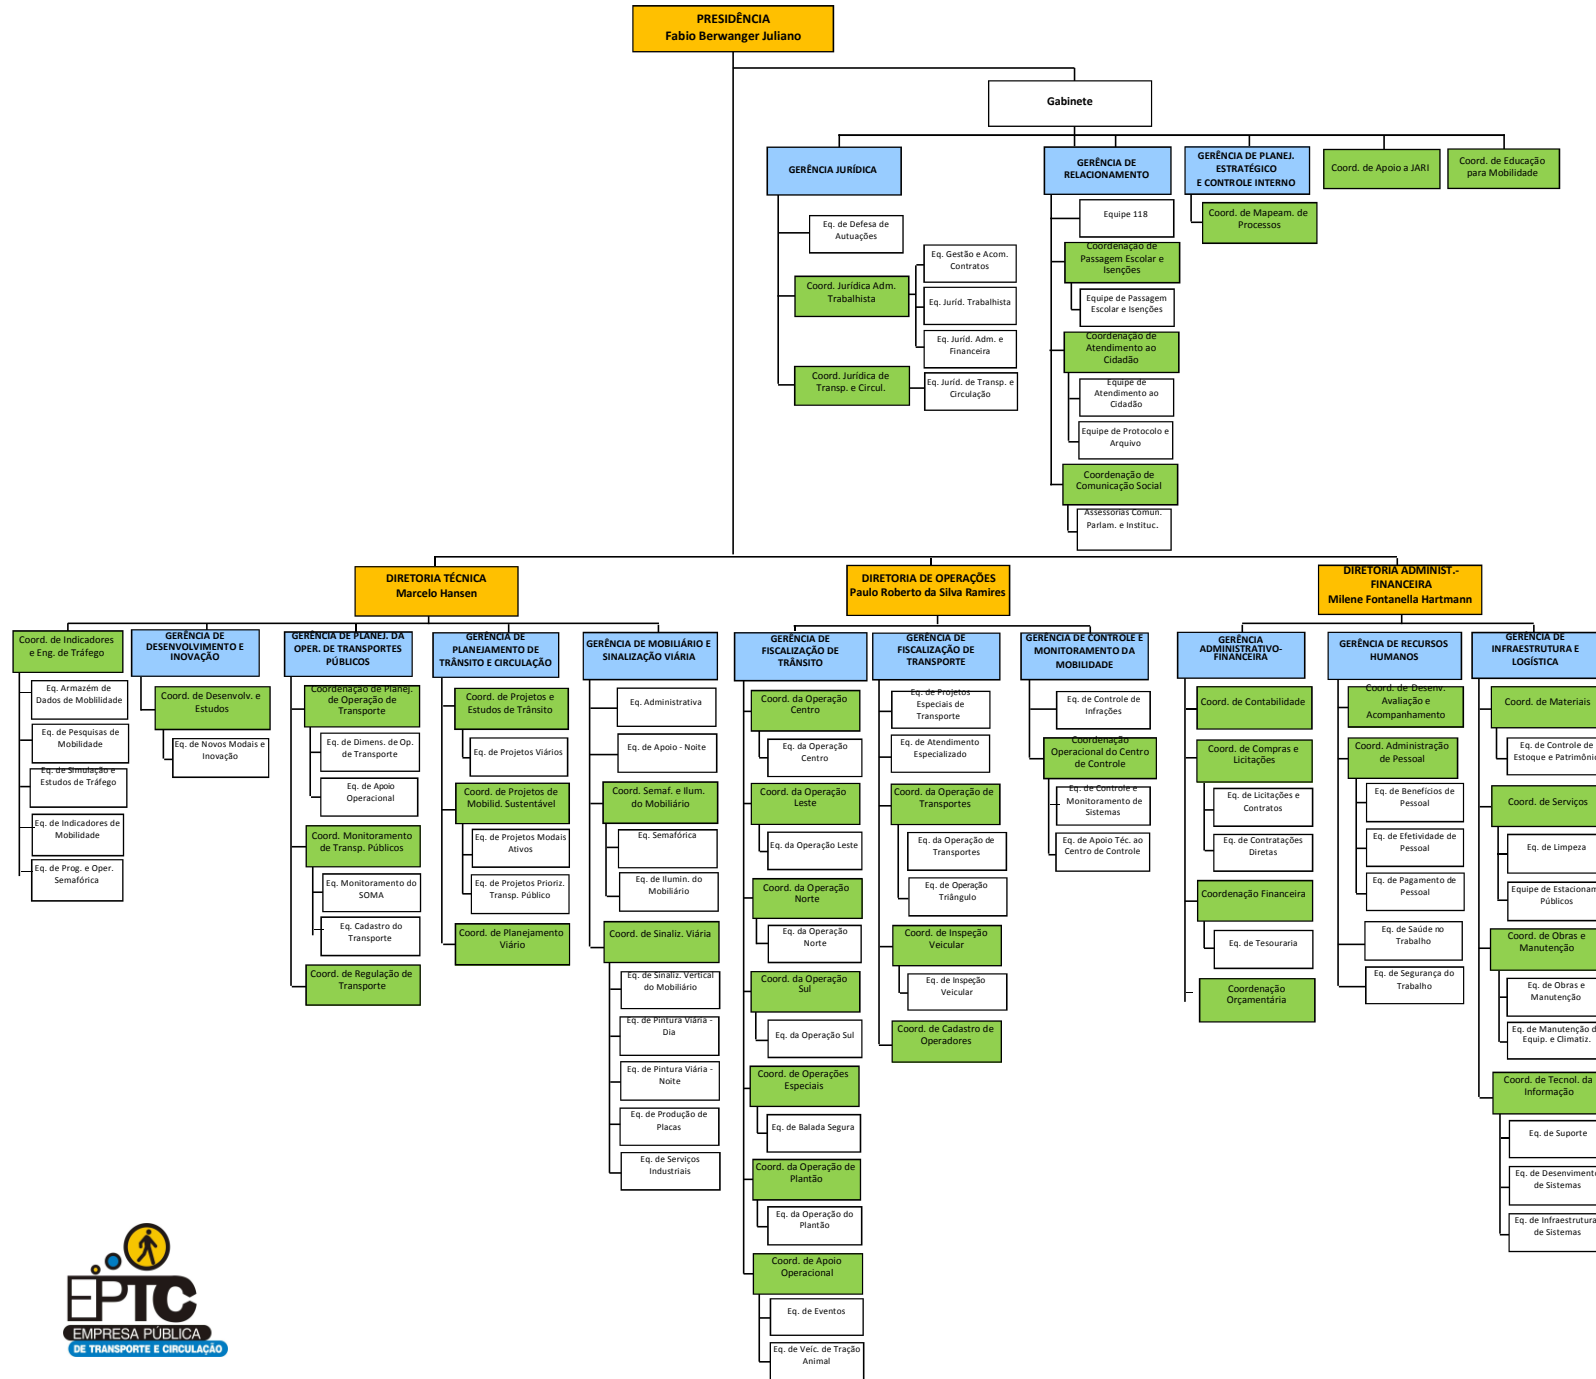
PRESIDÊNCIA
Fabio Berwanger Juliano

Gabinete

GERÊNCIA JURÍDICA

Eq. de Defesa de Autuações

Coord. Jurídica Adm. Trabalhista

Eq. Gestão e Acom. Contratos

Eq. Juríd. Trabalhista

Eq. Juríd. Adm. e Financeira

Coord. Jurídica de Transp. e Circul.

Eq. Juríd. de Transp. e Circulação

GERÊNCIA DE RELACIONAMENTO

Equipe 118

Coordenação de Passagem Escolar e Isenções

Equipe de Passagem Escolar e Isenções

Coordenação de Atendimento ao Cidadão

Equipe de Atendimento ao Cidadão

Equipe de Protocolo e Arquivo

Coordenação de Comunicação Social

Assessorias Comun. Parlam. e Instituc.

GERÊNCIA DE PLANEJ. ESTRATÉGICO E CONTROLE INTERNO

Coord. de Mapeam. de Processos

Coord. de Apoio a JARI

Coord. de Educação para Mobilidade

DIRETORIA TÉCNICA
Marcelo Hansen

Coord. de Indicadores e Eng. de Tráfego

Eq. Armazém de Dados de Mobilidade

Eq. de Pesquisas de Mobilidade

Eq. de Simulação e Estudos de Tráfego

Eq. de Indicadores de Mobilidade

Eq. de Prog. e Oper. Semafórica

GERÊNCIA DE DESENVOLVIMENTO E INOVAÇÃO

Coord. de Desenvolv. e Estudos

Eq. de Novos Modais e Inovação

GERÊNCIA DE PLANEJ. DA OPER. DE TRANSPORTES PÚBLICOS

Coordenação de Planej. de Operação de Transporte

Eq. de Dimens. de Op. de Transporte

Eq. de Apoio Operacional

Coord. Monitoramento de Transp. Públicos

Eq. Monitoramento do SOMA

Eq. Cadastro do Transporte

Coord. de Regulação de Transporte

GERÊNCIA DE PLANEJAMENTO DE TRÂNSITO E CIRCULAÇÃO

Coord. de Projetos e Estudos de Trânsito

Eq. de Projetos Viários

Coord. de Projetos de Mobilid. Sustentável

Eq. de Projetos Modais Ativos

Eq. de Projetos Prioriz. Transp. Público

Coord. de Planejamento Viário

GERÊNCIA DE MOBILIÁRIO E SINALIZAÇÃO VIÁRIA

Eq. Administrativa

Eq. de Apoio - Noite

Coord. Semaf. e Ilum. do Mobiliário

Eq. Semafórica

Eq. de Ilumin. do Mobiliário

Coord. de Sinaliz. Viária

Eq. de Sinaliz. Vertical do Mobiliário

Eq. de Pintura Viária - Dia

Eq. de Pintura Viária - Noite

Eq. de Produção de Placas

Eq. de Serviços Industriais

DIRETORIA DE OPERAÇÕES
Paulo Roberto da Silva Ramires

GERÊNCIA DE FISCALIZAÇÃO DE TRÂNSITO

Coord. da Operação Centro

Eq. da Operação Centro

Coord. da Operação Leste

Eq. da Operação Leste

Coord. da Operação Norte

Eq. da Operação Norte

Coord. da Operação Sul

Eq. da Operação Sul

Coord. de Operações Especiais

Eq. de Balada Segura

Coord. da Operação de Plantão

Eq. da Operação do Plantão

Coord. de Apoio Operacional

Eq. de Eventos

Eq. de Veíc. de Tração Animal

GERÊNCIA DE FISCALIZAÇÃO DE TRANSPORTE

Eq. de Projetos Especiais de Transporte

Eq. de Atendimento Especializado

Coord. da Operação de Transportes

Eq. da Operação de Transportes

Eq. de Operação Triângulo

Coord. de Inspeção Veicular

Eq. de Inspeção Veicular

Coord. de Cadastro de Operadores

GERÊNCIA DE CONTROLE E MONITORAMENTO DA MOBILIDADE

Eq. de Controle de Infrações

Coordenação Operacional do Centro de Controle

Eq. de Controle e Monitoramento de Sistemas

Eq. de Apoio Téc. ao Centro de Controle

DIRETORIA ADMINIST.- FINANCEIRA
Milene Fontanella Hartmann

GERÊNCIA ADMINISTRATIVO-FINANCEIRA

Coord. de Contabilidade

Coord. de Compras e Licitações

Eq. de Licitações e Contratos

Eq. de Contratações Diretas

Coordenação Financeira

Eq. de Tesouraria

Coordenação Orçamentária

GERÊNCIA DE RECURSOS HUMANOS

Coord. de Desenv. Avaliação e Acompanhamento

Coord. Administração de Pessoal

Eq. de Benefícios de Pessoal

Eq. de Efetividade de Pessoal

Eq. de Pagamento de Pessoal

Eq. de Saúde no Trabalho

Eq. de Segurança do Trabalho

GERÊNCIA DE INFRAESTRUTURA E LOGÍSTICA

Coord. de Materiais

Eq. de Controle de Estoque e Patrimôni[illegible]

Coord. de Serviços

Eq. de Limpeza

Equipe de Estacionam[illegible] Públicos

Coord. de Obras e Manutenção

Eq. de Obras e Manutenção

Eq. de Manutenção d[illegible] Equip. e Climatiz.

Coord. de Tecnol. da Informação

Eq. de Suporte

Eq. de Desenvolvimen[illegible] de Sistemas

Eq. de Infraestrutura de Sistemas

EPTC
EMPRESA PÚBLICA
DE TRANSPORTE E CIRCULAÇÃO